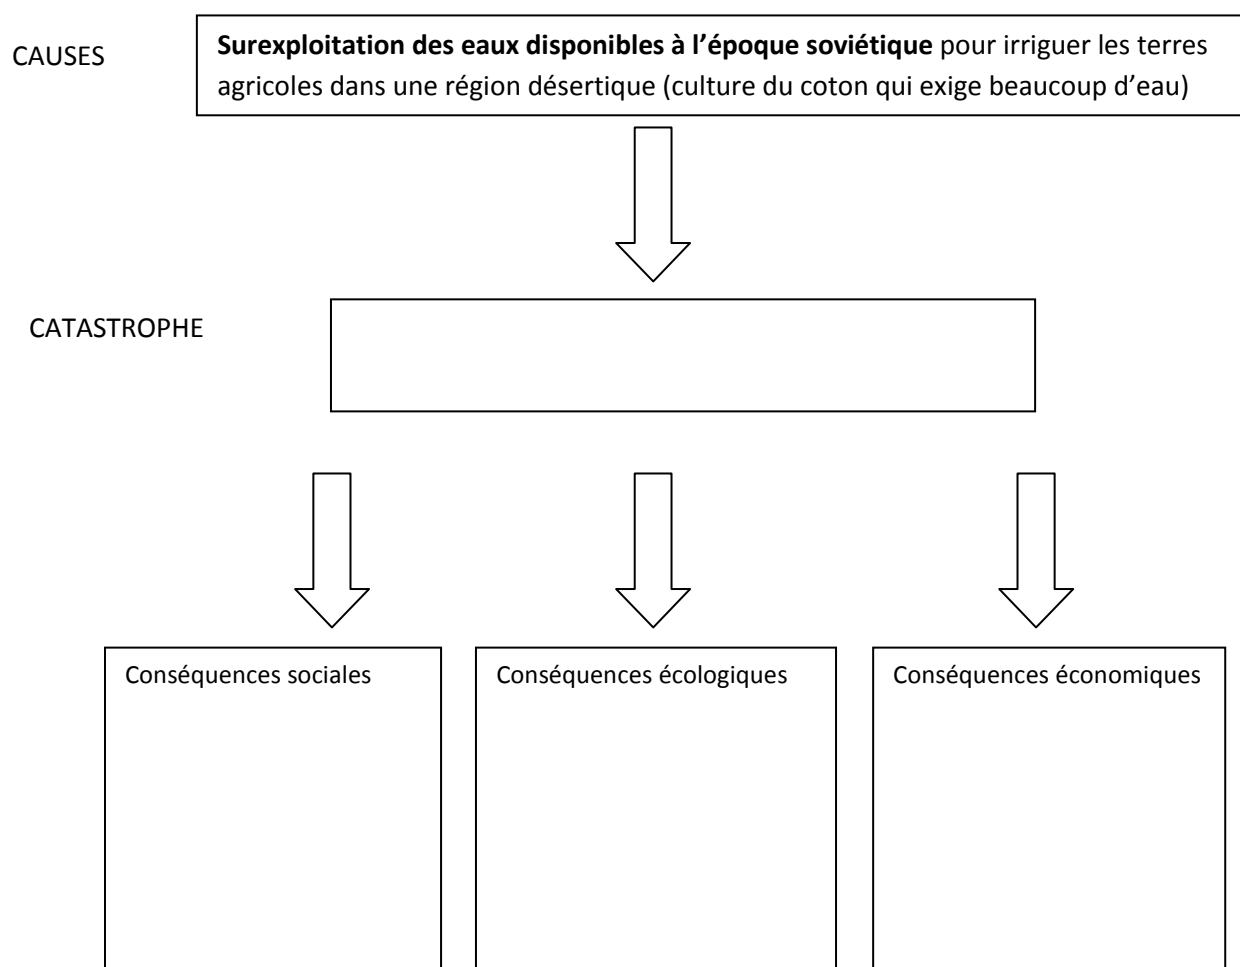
CAUSES

Surexploitation des eaux disponibles à l’époque soviétique pour irriguer les terres agricoles dans une région désertique (culture du coton qui exige beaucoup d’eau)

CATASTROPHE

Conséquences sociales

Conséquences écologiques

Conséquences économiques